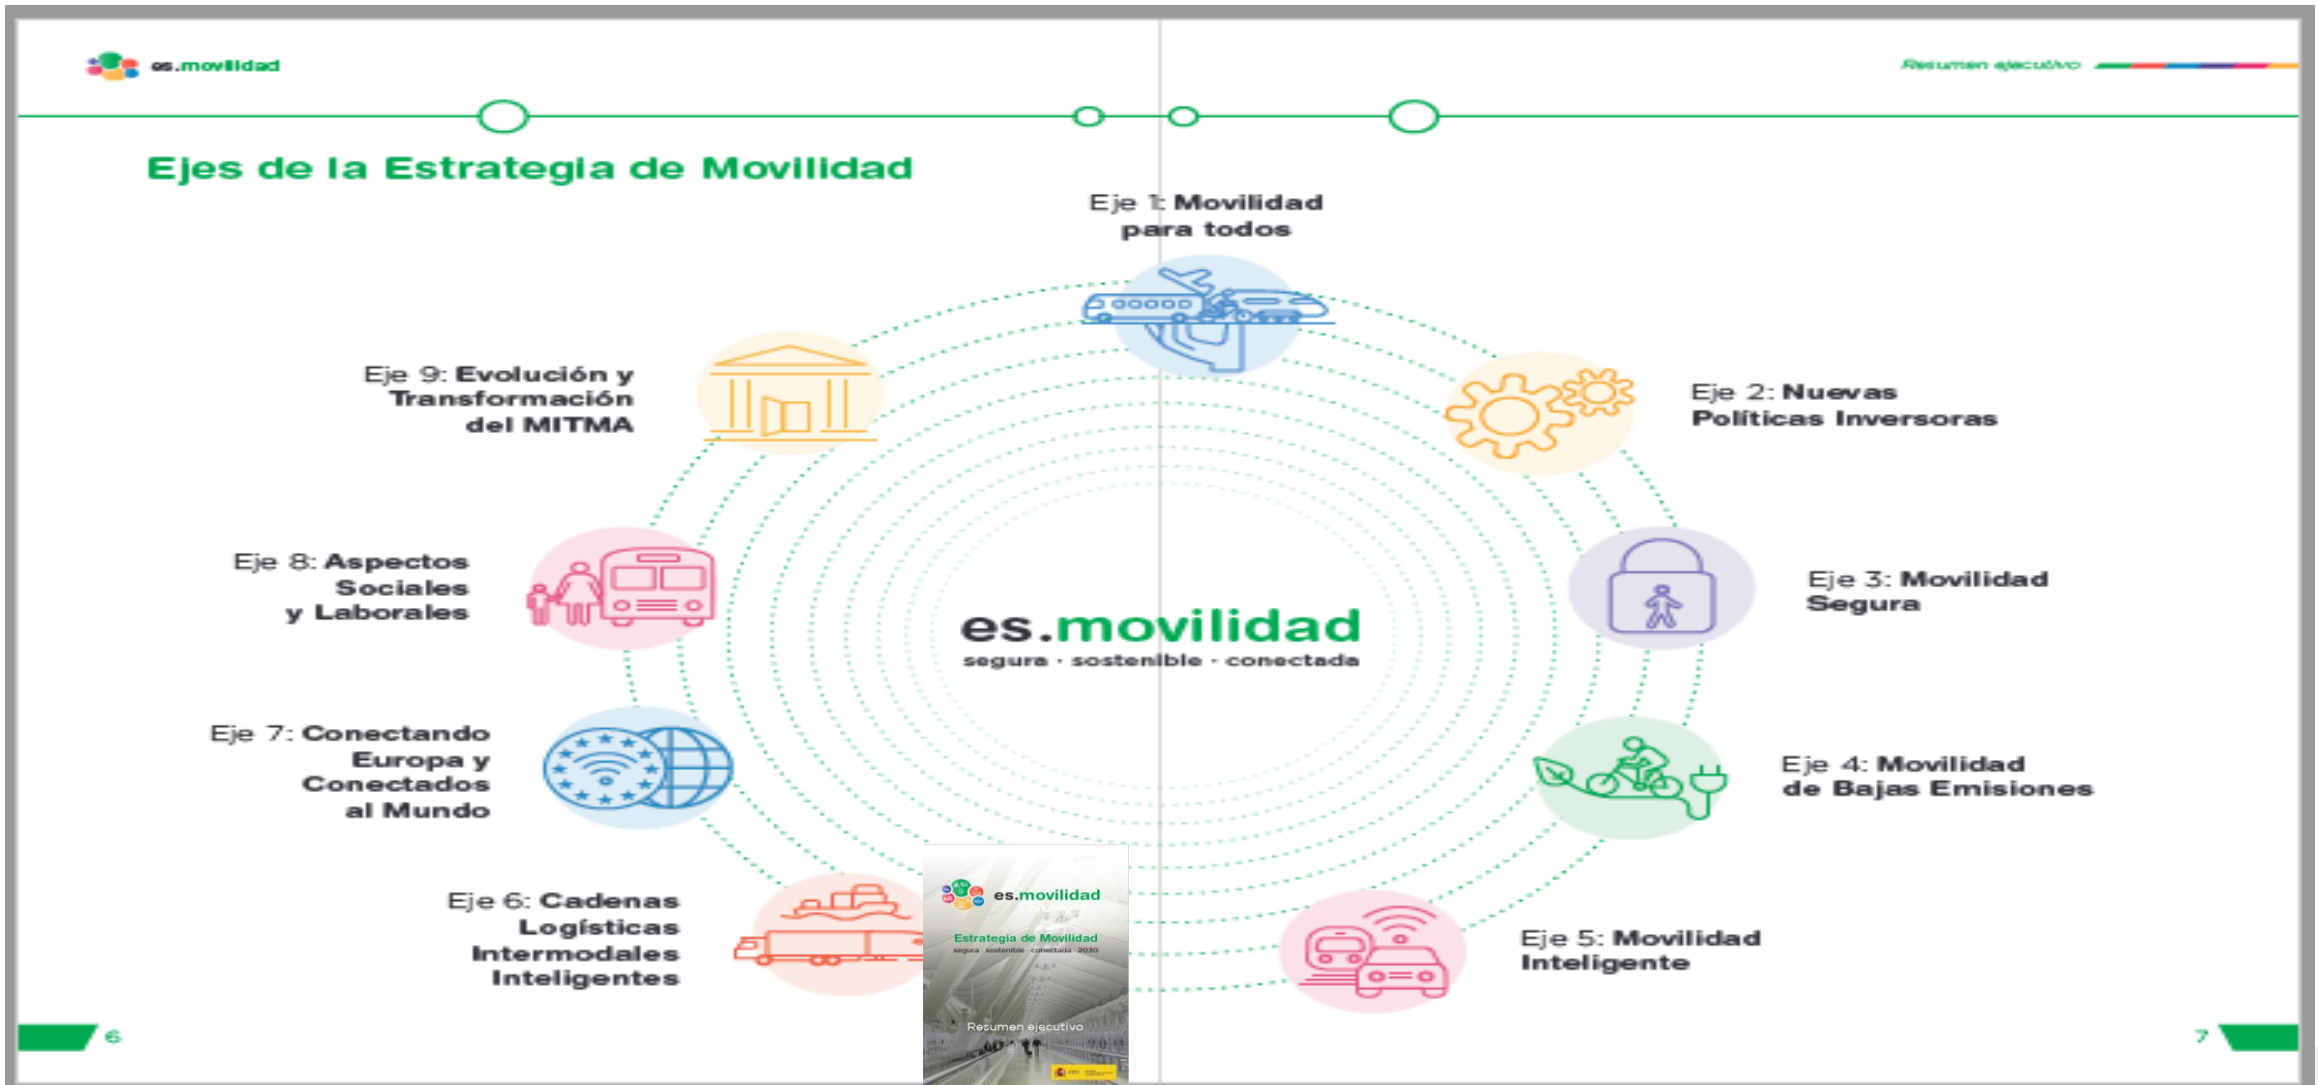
es.movilidad

Resumen ejecutivo

Ejes de la Estrategia de Movilidad

Eje 1: Movilidad para todos

Eje 2: Nuevas Políticas Inversoras

Eje 3: Movilidad Segura

Eje 4: Movilidad de Bajas Emisiones

Eje 5: Movilidad Inteligente

Eje 6: Cadenas Logísticas Intermodales Inteligentes

Eje 7: Conectando Europa y Conectados al Mundo

Eje 8: Aspectos Sociales y Laborales

Eje 9: Evolución y Transformación del MITMA

es.movilidad
segura · sostenible · conectada

es.movilidad
Estrategia de Movilidad
segura · sostenible · conectada · 2030
Resumen ejecutivo

6

7